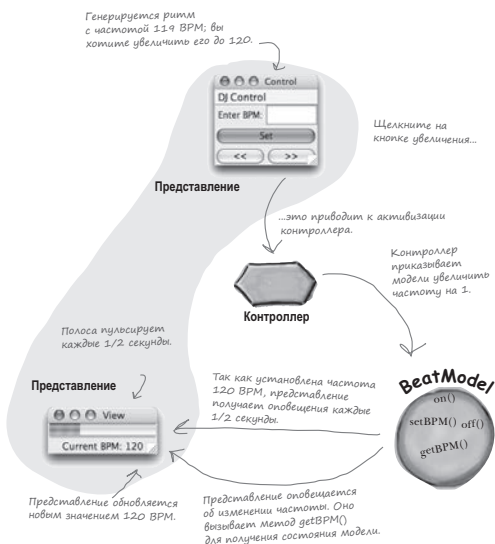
Генерируется ритм с частотой 119 BPM; вы хотите увеличить его до 120.

Control
DJ Control
Enter BPM:
Set
<<
>>

Щелкните на кнопке увеличения...

Представление

...это приводит к активизации контроллера.

Контроллер приказывает модели увеличить частоту на 1.

Контроллер

Полоса пульсирует каждые 1/2 секунды.

Представление

View
Current BPM: 120

Так как установлена частота 120 BPM, представление получает оповещения каждые 1/2 секунды.

BeatModel
on()
setBPM()
off()
getBPM()

Представление обновляется новым значением 120 BPM.

Представление оповещается об изменении частоты. Оно вызывает метод getBPM() для получения состояния модели.